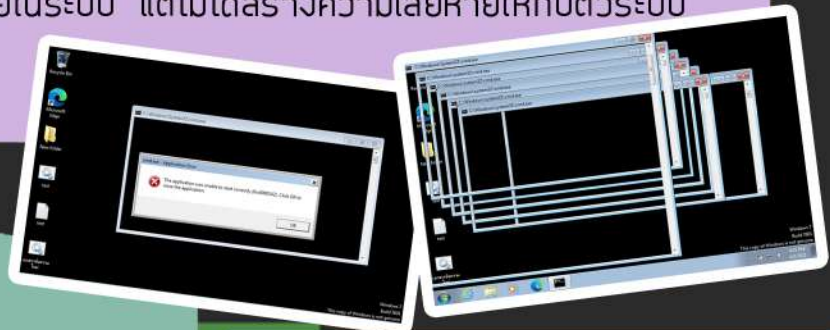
ยในระบบ แต่ไม่ได้สร้างความเสียหายให้กับตัวระบบ

Recycle Bin
Microsoft Edge
New folder
test
test

C:\Windows\System32\cmd.exe
cmd.exe - Application Error
The application was unable to start correctly (0xc0000142). Click OK to close the application.
OK

Windows 7
Build 7601
This copy of Windows is not genuine

C:\Windows\System32\cmd.exe
C:\Windows\System32\cmd.exe
C:\Windows\System32\cmd.exe
C:\Windows\System32\cmd.exe
C:\Windows\System32\cmd.exe

Windows 7
Build 7601
This copy of Windows is not genuine